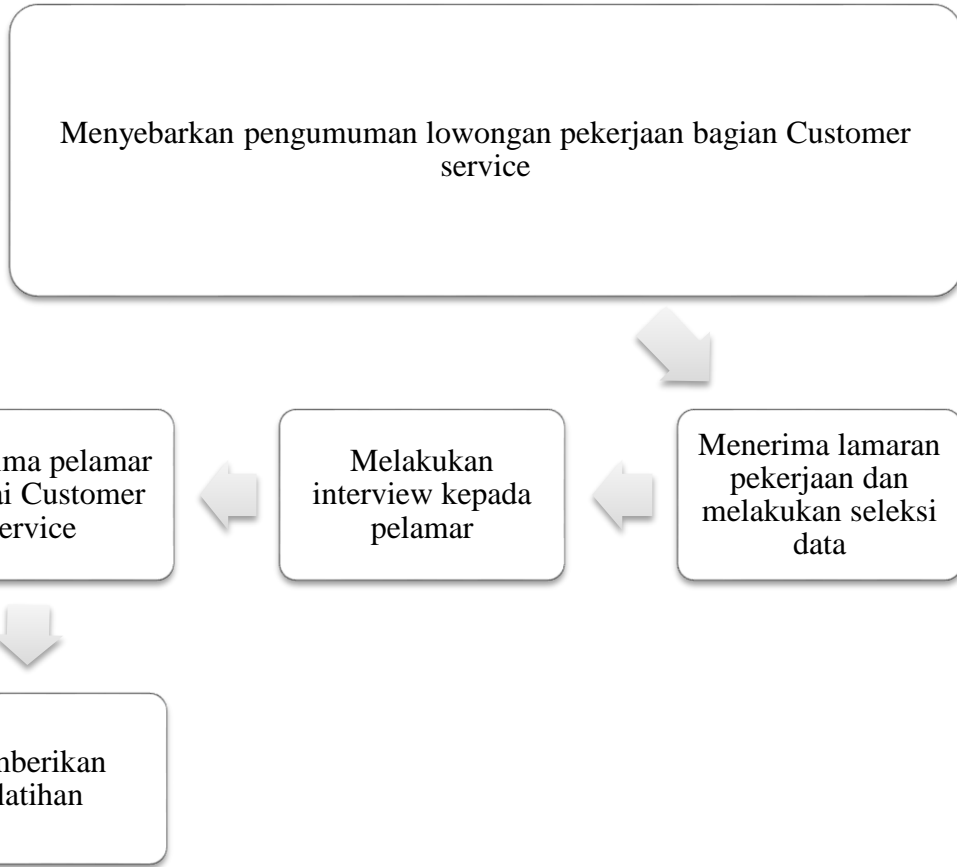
Menyebarkan pengumuman lowongan pekerjaan bagian Customer service

Menerima lamaran pekerjaan dan melakukan seleksi data

Melakukan interview kepada pelamar

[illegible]ma pelamar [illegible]i Customer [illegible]ervice

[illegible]nberikan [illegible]latihan